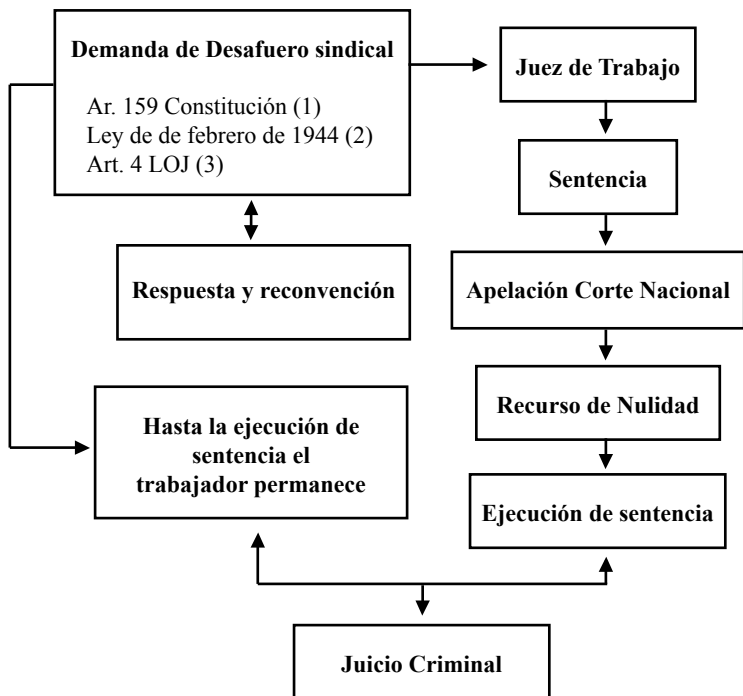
Demanda de Desafuero sindical

Ar. 159 Constitución (1)
Ley de de febrero de 1944 (2)
Art. 4 LOJ (3)

Juez de Trabajo

Sentencia

Respuesta y reconvención

Apelación Corte Nacional

Recurso de Nulidad

Hasta la ejecución de sentencia el trabajador permanece

Ejecución de sentencia

Juicio Criminal